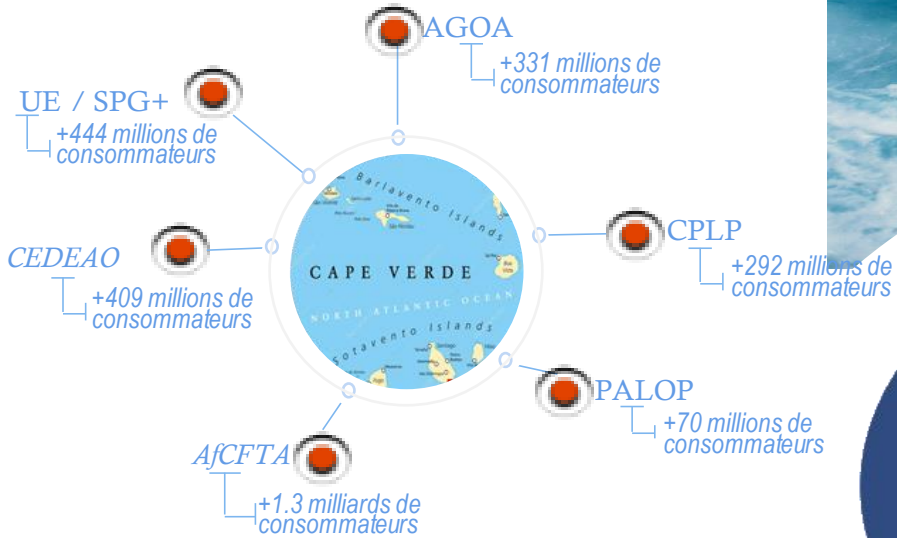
AGOA
+331 millions de consommateurs

UE / SPG+
+444 millions de consommateurs

Barlavento Islands

CPLP
+292 millions de consommateurs

CEDEAO
+409 millions de consommateurs

CAPE VERDE

NORTH ATLANTIC OCEAN

Sotavento Islands

PALOP
+70 millions de consommateurs

AfCFTA
+1.3 milliards de consommateurs